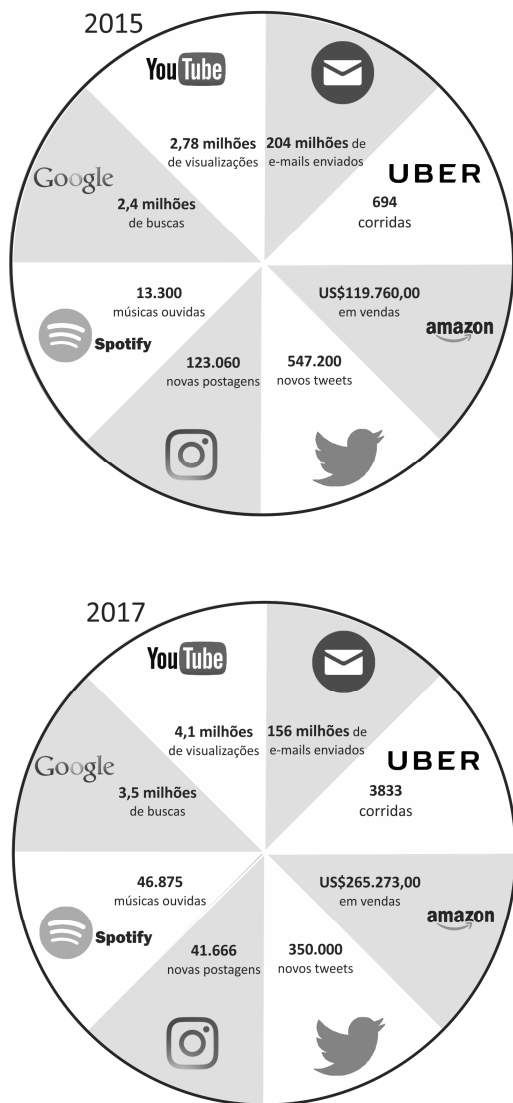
2015

YouTube
2,78 milhões de visualizações
204 milhões de e-mails enviados
UBER
694 corridas
Google
2,4 milhões de buscas
13.300 músicas ouvidas
Spotify
US$119.760,00 em vendas
amazon
123.060 novas postagens
547.200 novos tweets

2017

YouTube
4,1 milhões de visualizações
156 milhões de e-mails enviados
UBER
3833 corridas
Google
3,5 milhões de buscas
46.875 músicas ouvidas
Spotify
US$265.273,00 em vendas
amazon
41.666 novas postagens
350.000 novos tweets